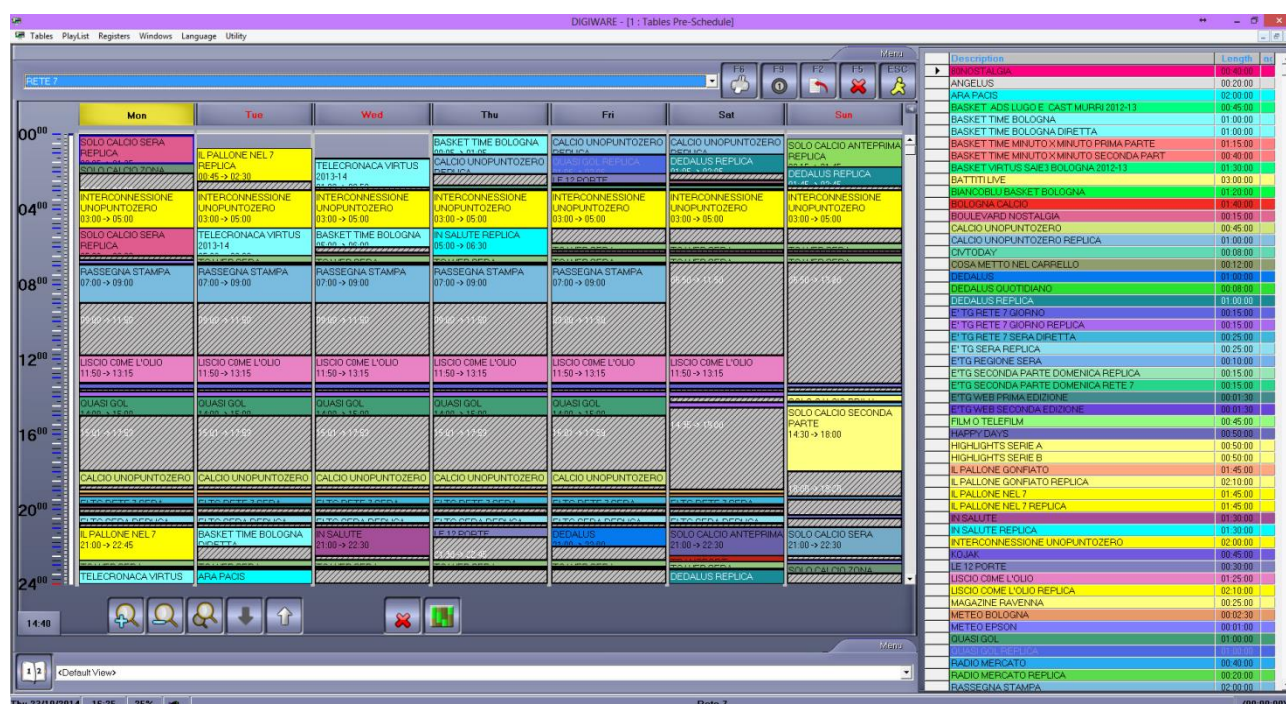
DIGIWARE - [1 : Tables Pre-Schedule]

Tables PlayList Registers Windows Language Utility

Menu

RETE 7

F6 F9 F2 F5 ESC

Mon Tue Wed Thu Fri Sat Sun

$00^{00}$
$04^{00}$
$08^{00}$
$12^{00}$
$16^{00}$
$20^{00}$
$24^{00}$

SOLO CALCIO SERA REPLICA
SOLO CALCIO ZONA
INTERCONNESSIONE UNOPUNTOZERO 03:00 -> 05:00
SOLO CALCIO SERA REPLICA
RASSEGNA STAMPA 07:00 -> 09:00
LISCIO COME L'OLIO 11:50 -> 13:15
QUASI GOL
CALCIO UNOPUNTOZERO
IL PALLONE NEL 7 21:00 -> 22:45
TELECRONACA VIRTUS

IL PALLONE NEL 7 REPLICA 00:45 -> 02:30
INTERCONNESSIONE UNOPUNTOZERO 03:00 -> 05:00
TELECRONACA VIRTUS 2013-14
RASSEGNA STAMPA 07:00 -> 09:00
LISCIO COME L'OLIO 11:50 -> 13:15
QUASI GOL
CALCIO UNOPUNTOZERO
BASKET TIME BOLOGNA DIRETTA
ARA PACIS

TELECRONACA VIRTUS 2013-14
INTERCONNESSIONE UNOPUNTOZERO 03:00 -> 05:00
BASKET TIME BOLOGNA
RASSEGNA STAMPA 07:00 -> 09:00
LISCIO COME L'OLIO 11:50 -> 13:15
QUASI GOL
CALCIO UNOPUNTOZERO
IN SALUTE 21:00 -> 22:30

BASKET TIME BOLOGNA
CALCIO UNOPUNTOZERO REPLICA
INTERCONNESSIONE UNOPUNTOZERO 03:00 -> 05:00
IN SALUTE REPLICA 05:00 -> 06:30
RASSEGNA STAMPA 07:00 -> 09:00
LISCIO COME L'OLIO 11:50 -> 13:15
QUASI GOL
CALCIO UNOPUNTOZERO
LE 12 PORTE

CALCIO UNOPUNTOZERO REPLICA
QUASI GOL REPLICA
LE 12 PORTE
INTERCONNESSIONE UNOPUNTOZERO 03:00 -> 05:00
RASSEGNA STAMPA 07:00 -> 09:00
LISCIO COME L'OLIO 11:50 -> 13:15
QUASI GOL
CALCIO UNOPUNTOZERO
DEDALUS

CALCIO UNOPUNTOZERO REPLICA
DEDALUS REPLICA
INTERCONNESSIONE UNOPUNTOZERO 03:00 -> 05:00
LISCIO COME L'OLIO 11:50 -> 13:15
SOLO CALCIO ANTEPRIMA 21:00 -> 22:30
DEDALUS REPLICA

SOLO CALCIO ANTEPRIMA REPLICA
DEDALUS REPLICA
INTERCONNESSIONE UNOPUNTOZERO 03:00 -> 05:00
SOLO CALCIO SECONDA PARTE 14:30 -> 18:00
SOLO CALCIO SERA 21:00 -> 22:30
SOLO CALCIO ZONA

14:40

Menu

1 2 <Default View>

| Description | Length |
|---|---|
| BINOSTALGIA | 00:40:00 |
| ANGELUS | 00:20:00 |
| ARA PACIS | 02:00:00 |
| BASKET ADS LUGO E CAST MURRI 2012-13 | 00:45:00 |
| BASKET TIME BOLOGNA | 01:00:00 |
| BASKET TIME BOLOGNA DIRETTA | 01:00:00 |
| BASKET TIME MINUTO X MINUTO PRIMA PARTE | 01:15:00 |
| BASKET TIME MINUTO X MINUTO SECONDA PART | 00:40:00 |
| BASKET VIRTUS SAIE3 BOLOGNA 2012-13 | 01:30:00 |
| BATTITI LIVE | 03:00:00 |
| BIANCOBLU BASKET BOLOGNA | 01:20:00 |
| BOLOGNA CALCIO | 01:40:00 |
| BOULEVARD NOSTALGIA | 00:15:00 |
| CALCIO UNOPUNTOZERO | 00:45:00 |
| CALCIO UNOPUNTOZERO REPLICA | 01:00:00 |
| CIVTODAY | 00:08:00 |
| COSA METTO NEL CARRELLO | 00:12:00 |
| DEDALUS | 01:00:00 |
| DEDALUS QUOTIDIANO | 00:08:00 |
| DEDALUS REPLICA | 01:00:00 |
| E' TG RETE 7 GIORNO | 00:15:00 |
| E' TG RETE 7 GIORNO REPLICA | 00:15:00 |
| E' TG RETE 7 SERA DIRETTA | 00:25:00 |
| E' TG SERA REPLICA | 00:25:00 |
| E'TG REGIONE SERA | 00:10:00 |
| E'TG SECONDA PARTE DOMENICA REPLICA | 00:15:00 |
| E'TG SECONDA PARTE DOMENICA RETE 7 | 00:15:00 |
| E'TG WEB PRIMA EDIZIONE | 00:01:30 |
| E'TG WEB SECONDA EDIZIONE | 00:01:30 |
| FILM O TELEFILM | 00:45:00 |
| HAPPY DAYS | 00:50:00 |
| HIGHLIGHTS SERIE A | 00:50:00 |
| HIGHLIGHTS SERIE B | 00:50:00 |
| IL PALLONE GONFIATO | 01:45:00 |
| IL PALLONE GONFIATO REPLICA | 02:10:00 |
| IL PALLONE NEL 7 | 01:45:00 |
| IL PALLONE NEL 7 REPLICA | 01:45:00 |
| IN SALUTE | 01:30:00 |
| IN SALUTE REPLICA | 01:30:00 |
| INTERCONNESSIONE UNOPUNTOZERO | 02:00:00 |
| KOJAK | 00:45:00 |
| LE 12 PORTE | 00:30:00 |
| LISCIO COME L'OLIO | 01:25:00 |
| LISCIO COME L'OLIO REPLICA | 02:10:00 |
| MAGAZINE RAVENNA | 00:25:00 |
| METEO BOLOGNA | 00:02:30 |
| METEO EPSON | 00:01:00 |
| QUASI GOL | 01:00:00 |
| QUASI GOL REPLICA | 01:00:00 |
| RADIO MERCATO | 00:40:00 |
| RADIO MERCATO REPLICA | 00:20:00 |
| RASSEGNA STAMPA | 02:00:00 |

Rete 7